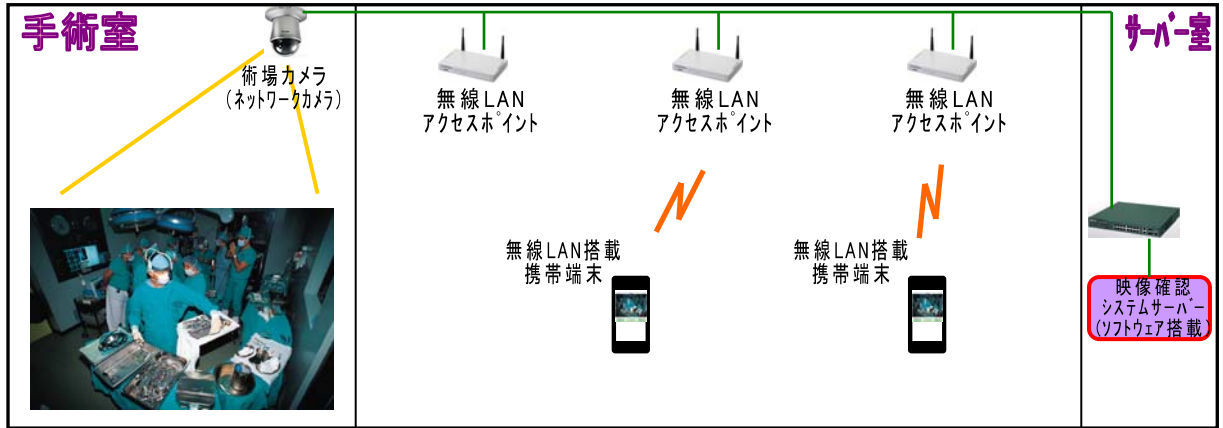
手術室

術場カメラ
（ネットワークカメラ）

無線LAN
アクセスポイント

無線LAN
アクセスポイント

無線LAN
アクセスポイント

無線LAN搭載
携帯端末

無線LAN搭載
携帯端末

サーバー室

映像確認
システムサーバー
（ソフトウェア搭載）